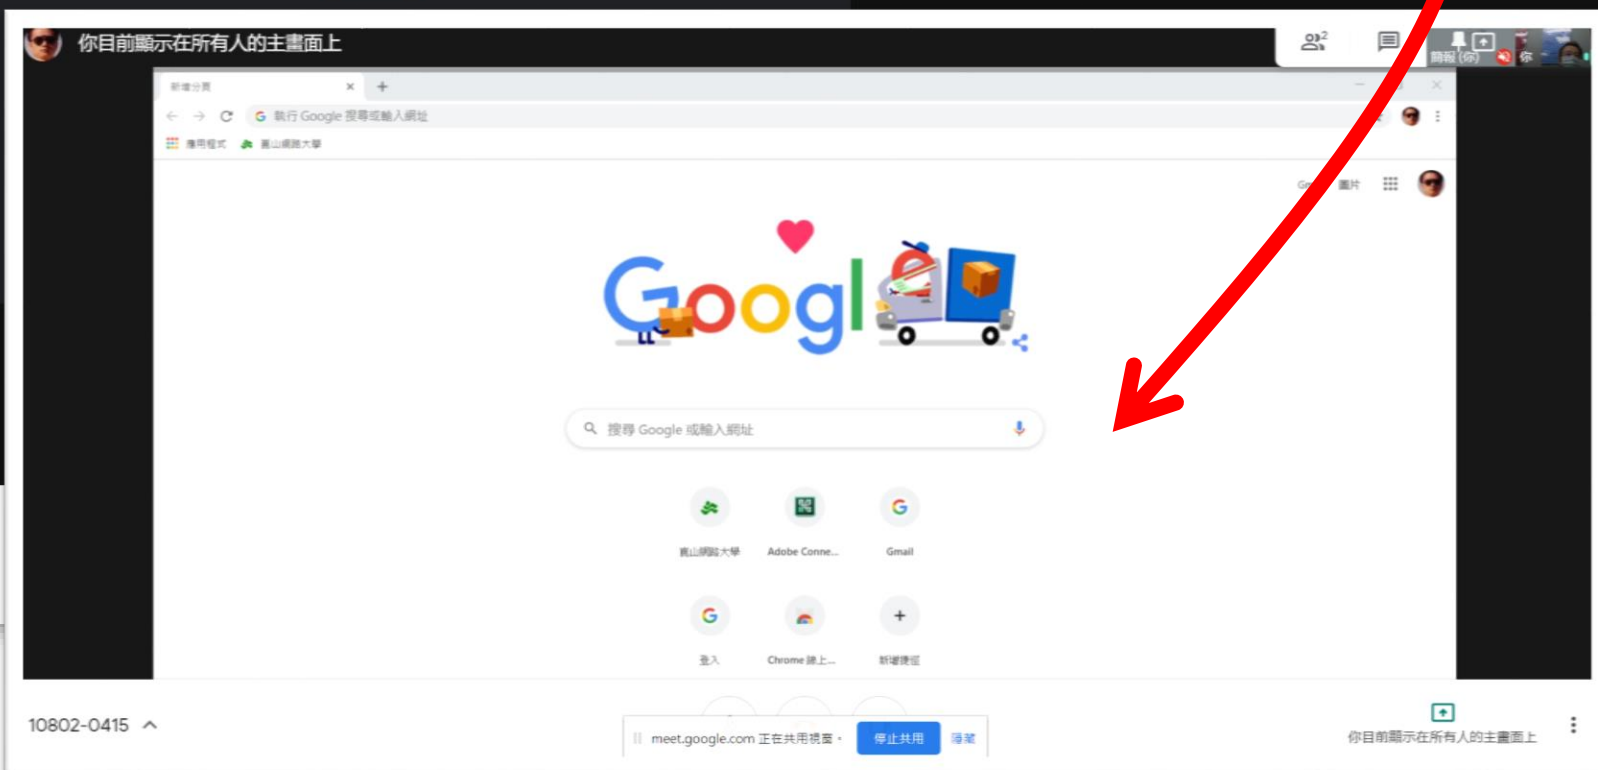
你目前顯示在所有人的主畫面上

2

簡報 (你)

你

新增分頁

執行 Google 搜尋或輸入網址

應用程式

嘉山網路大學

Gm

圖片

搜尋 Google 或輸入網址

嘉山網路大學

Adobe Conne...

Gmail

登入

Chrome 線上...

新增捷徑

10802-0415

meet.google.com 正在共用視窗。

停止共用

隱藏

你目前顯示在所有人的主畫面上